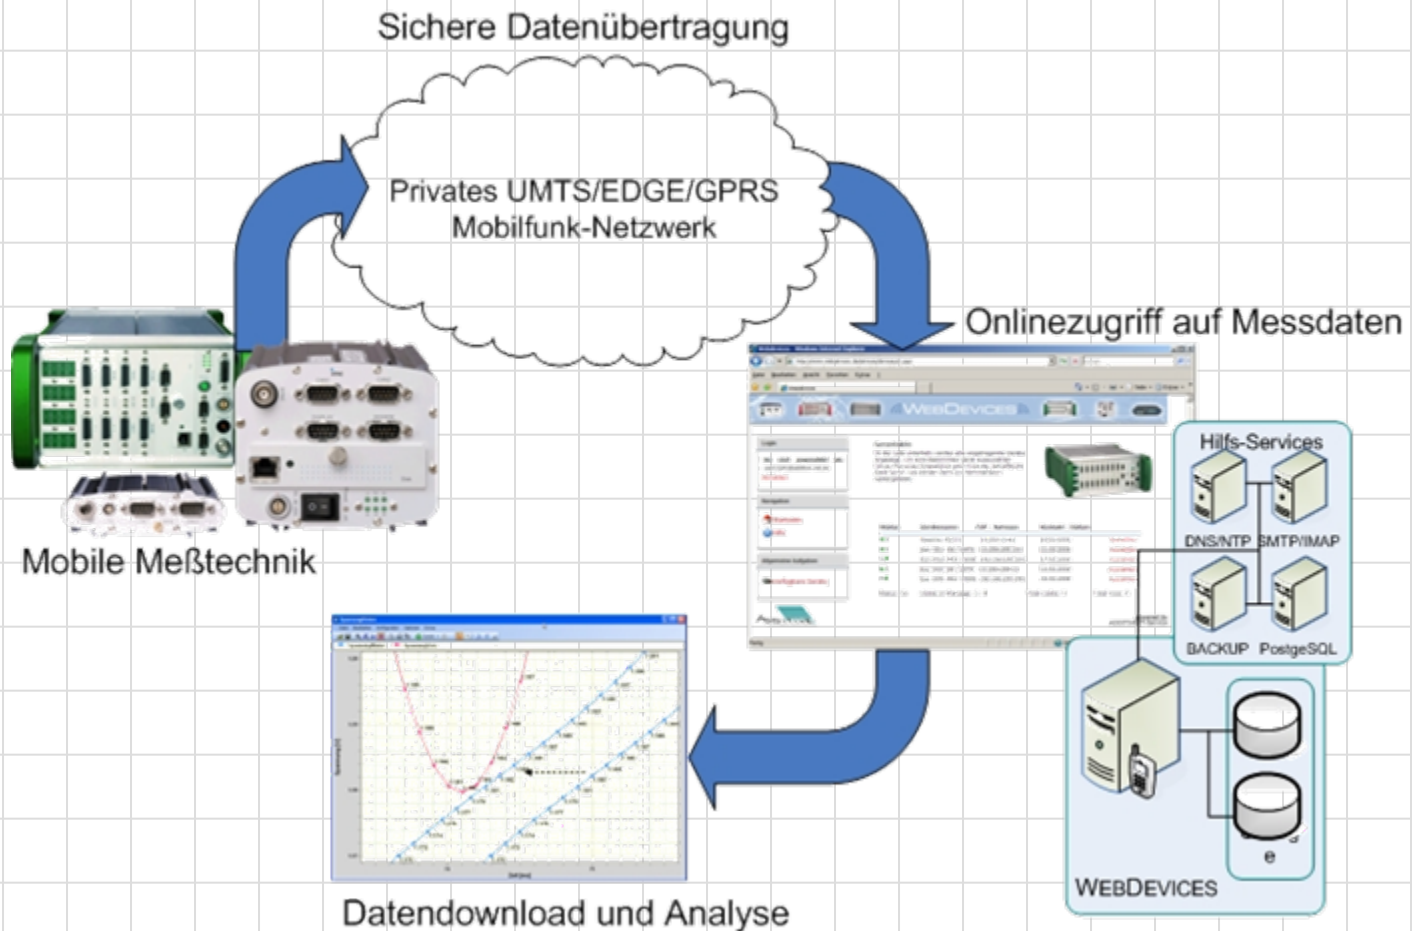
Sichere Datenübertragung

Privates UMTS/EDGE/GPRS
Mobilfunk-Netzwerk

Onlinezugriff auf Messdaten

Mobile Meßtechnik

WEBDEVICES

Hilfs-Services

DNS/NTP SMTP/IMAP

BACKUP PostgeSQL

e

WEBDEVICES

Datendownload und Analyse